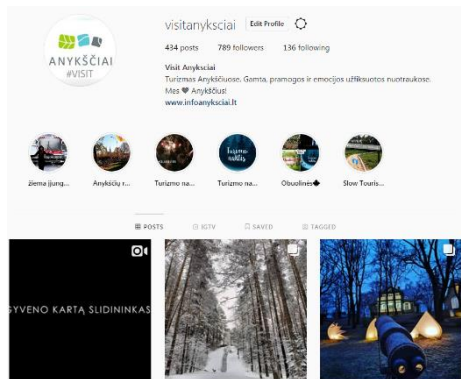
ANYKŠČIAI
#VISIT

visitanyksciai Edit Profile

434 posts 789 followers 136 following

Visit Anykščiai
Turizmas Anykščiuose. Gamta, pramogos ir emocijos užfiksuotos nuotraukose. Mes ♥ Anykščius!
www.infoanyksciai.lt

žiema įjung... Anykščių r... Turizmo na... Turizmo na... Obuolinės◆ Slow Touris...

POSTS IGTV SAVED TAGGED

GYVENO KARTĄ SLIDININKAS